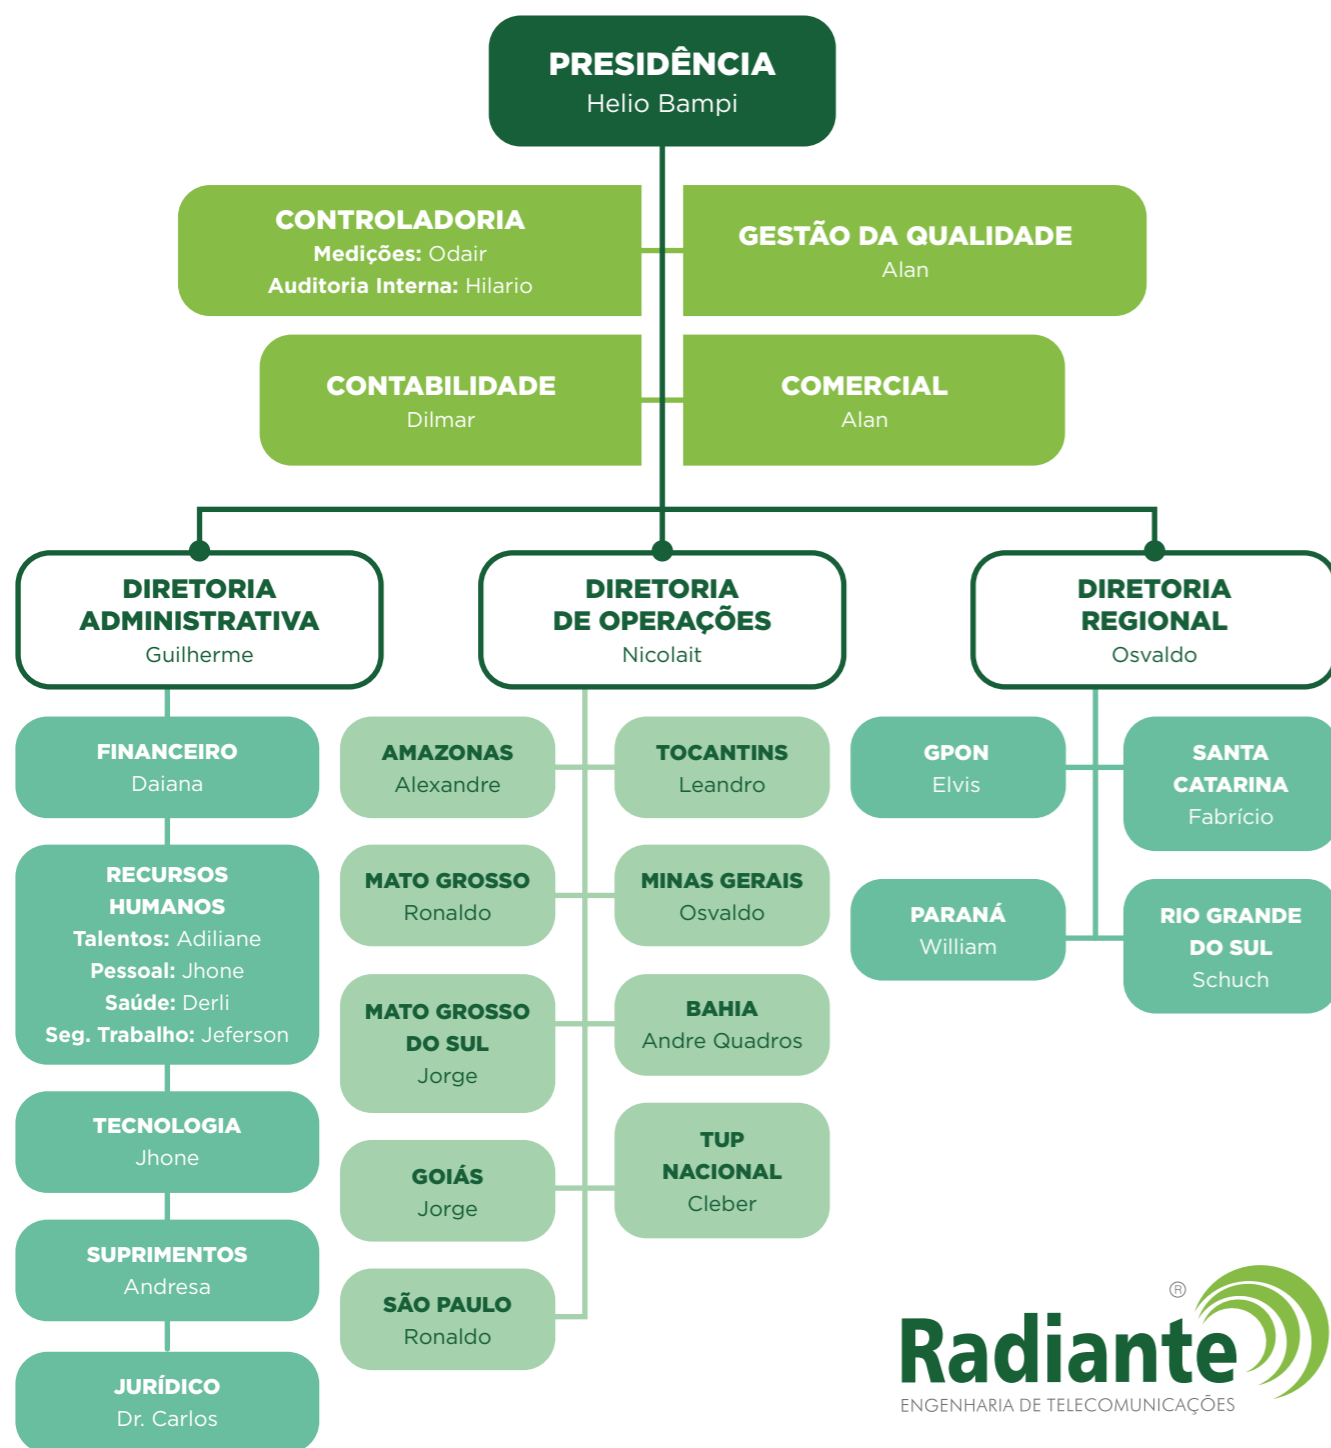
PRESIDÊNCIA
Helio Bampi

CONTROLADORIA
Medições: Odair
Auditoria Interna: Hilario

GESTÃO DA QUALIDADE
Alan

CONTABILIDADE
Dilmar

COMERCIAL
Alan

DIRETORIA ADMINISTRATIVA
Guilherme

FINANCEIRO
Daiana

RECURSOS HUMANOS
Talentos: Adiliane
Pessoal: Jhone
Saúde: Derli
Seg. Trabalho: Jeferson

TECNOLOGIA
Jhone

SUPRIMENTOS
Andresa

JURÍDICO
Dr. Carlos

DIRETORIA DE OPERAÇÕES
Nicolait

AMAZONAS
Alexandre

TOCANTINS
Leandro

MATO GROSSO
Ronaldo

MINAS GERAIS
Osvaldo

MATO GROSSO DO SUL
Jorge

BAHIA
Andre Quadros

GOIÁS
Jorge

TUP NACIONAL
Cleber

SÃO PAULO
Ronaldo

DIRETORIA REGIONAL
Osvaldo

GPON
Elvis

SANTA CATARINA
Fabrício

PARANÁ
William

RIO GRANDE DO SUL
Schuch

Radiante®
ENGENHARIA DE TELECOMUNICAÇÕES